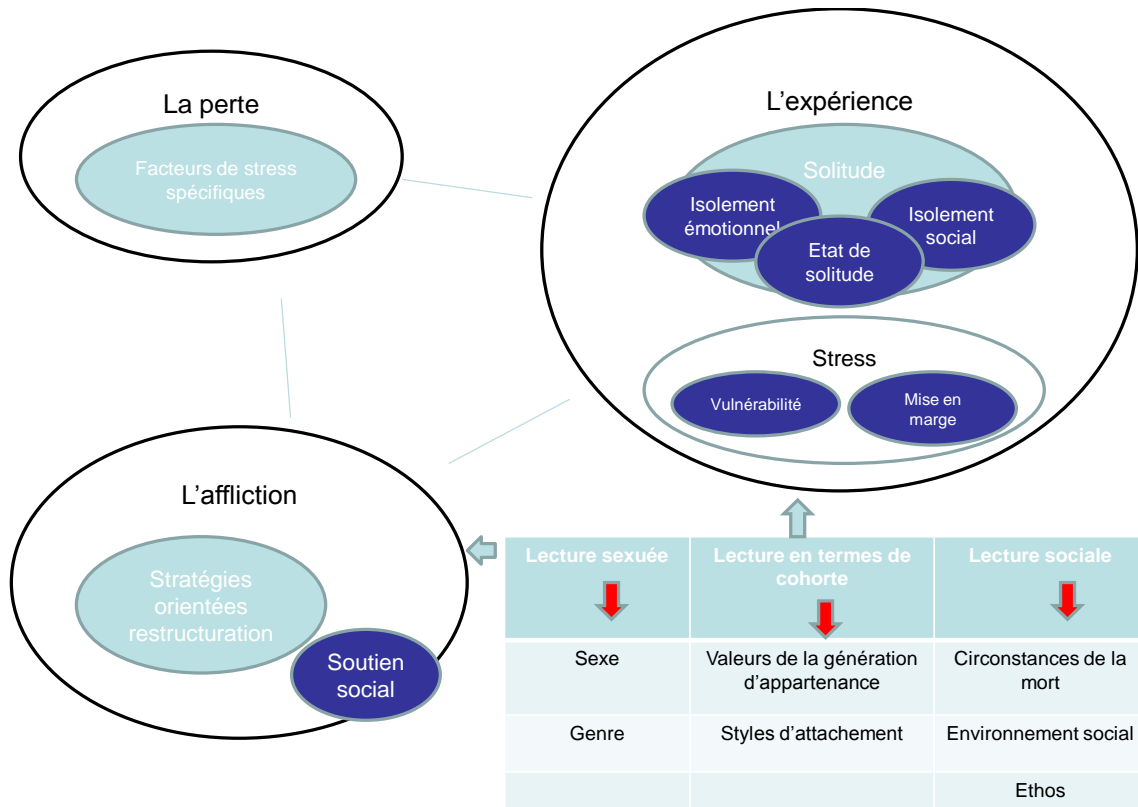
La perte

Facteurs de stress spécifiques

L'expérience

Solitude

Isolement émotionnel

Etat de solitude

Isolement social

Stress

Vulnérabilité

Mise en marge

L'affliction

Stratégies orientées restructuration

Soutien social

| Lecture sexuée | Lecture en termes de cohorte | Lecture sociale |
|---|---|---|
| Sexe | Valeurs de la génération d'appartenance | Circonstances de la mort |
| Genre | Styles d'attachement | Environnement social |
| | | Ethos |